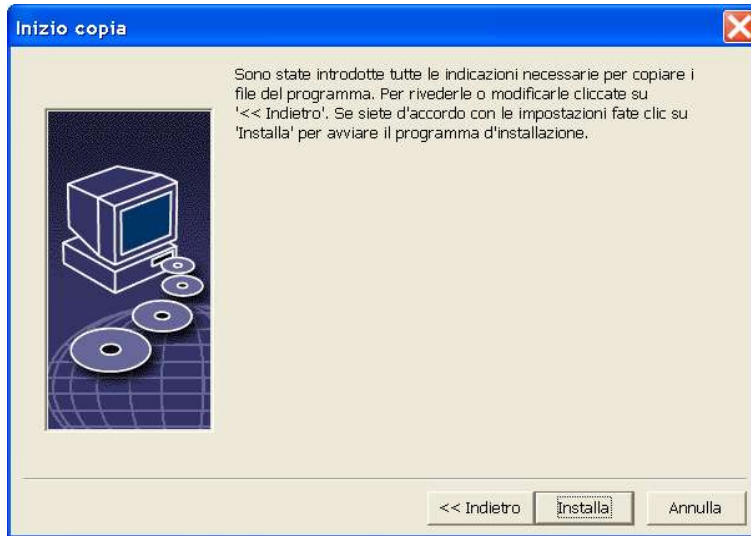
Inizio copia

Sono state introdotte tutte le indicazioni necessarie per copiare i file del programma. Per rivederle o modificarle cliccate su '<< Indietro'. Se siete d'accordo con le impostazioni fate clic su 'Installa' per avviare il programma d'installazione.

<< Indietro | Installa | Annulla